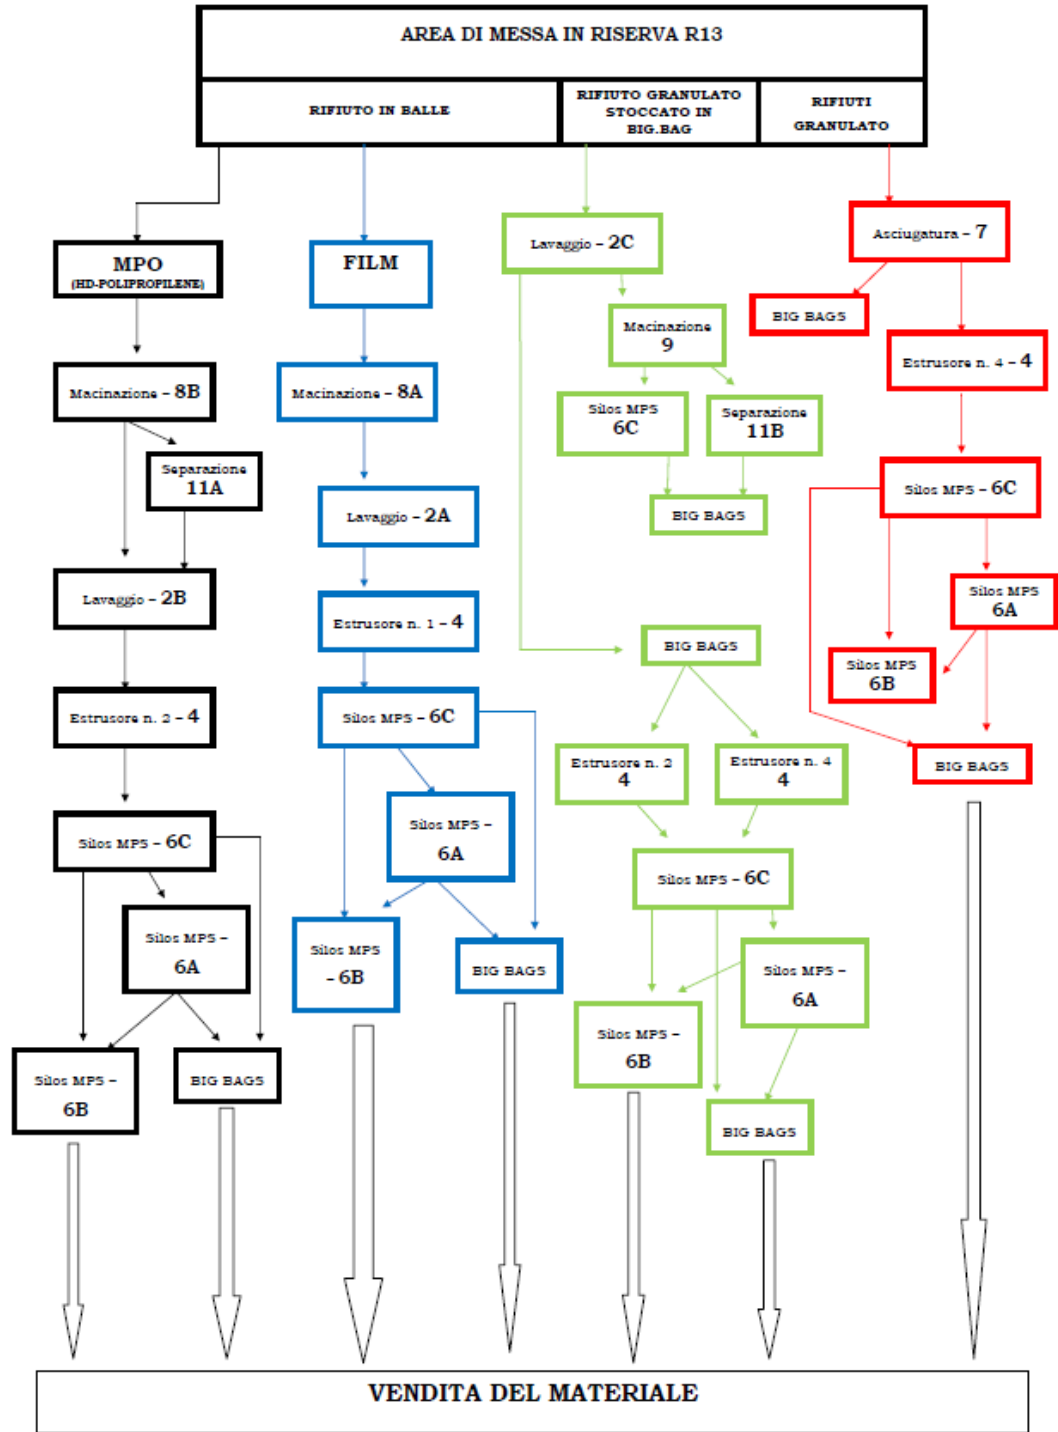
AREA DI MESSA IN RISERVA R13

RIFIUTO IN BALLE

RIFIUTO GRANULATO STOCCATO IN BIG.BAG

RIFIUTI GRANULATO

MPO
(HD-POLIPROPILENE)

Macinazione – 8B

Separazione 11A

Lavaggio – 2B

Estrusore n. 2 – 4

Silos MPS – 6C

Silos MPS – 6A

Silos MPS – 6B

BIG BAGS

FILM

Macinazione – 8A

Lavaggio – 2A

Estrusore n. 1 – 4

Silos MPS – 6C

Silos MPS – 6A

Silos MPS – 6B

BIG BAGS

Lavaggio – 2C

Macinazione 9

Silos MPS 6C

Separazione 11B

BIG BAGS

BIG BAGS

Estrusore n. 2 4

Estrusore n. 4 4

Silos MPS – 6C

Silos MPS – 6A

Silos MPS – 6B

BIG BAGS

Asciugatura – 7

BIG BAGS

Estrusore n. 4 – 4

Silos MPS – 6C

Silos MPS 6A

Silos MPS 6B

BIG BAGS

VENDITA DEL MATERIALE